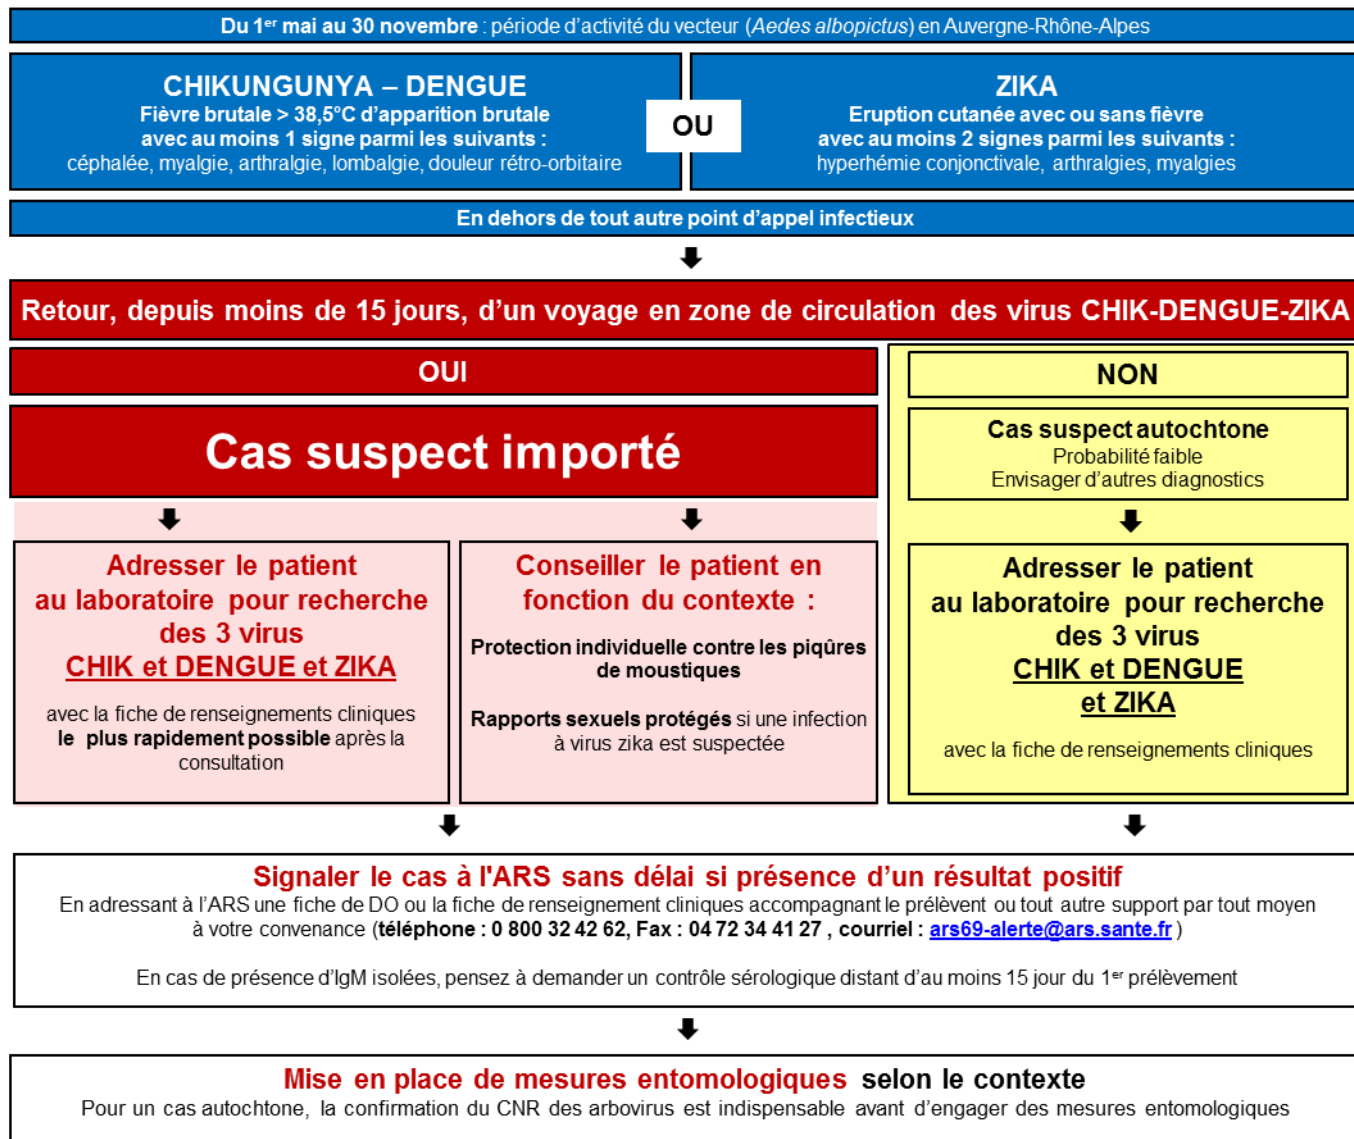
Du 1$^{er}$ mai au 30 novembre : période d'activité du vecteur (Aedes albopictus) en Auvergne-Rhône-Alpes

CHIKUNGUNYA – DENGUE
Fièvre brutale > 38,5°C d'apparition brutale avec au moins 1 signe parmi les suivants :
céphalée, myalgie, arthralgie, lombalgie, douleur rétro-orbitaire

OU

ZIKA
Eruption cutanée avec ou sans fièvre avec au moins 2 signes parmi les suivants :
hyperhémie conjonctivale, arthralgies, myalgies

En dehors de tout autre point d'appel infectieux

Retour, depuis moins de 15 jours, d'un voyage en zone de circulation des virus CHIK-DENGUE-ZIKA

OUI

Cas suspect importé

Adresser le patient au laboratoire pour recherche des 3 virus CHIK et DENGUE et ZIKA

avec la fiche de renseignements cliniques le plus rapidement possible après la consultation

Conseiller le patient en fonction du contexte :

Protection individuelle contre les piqûres de moustiques

Rapports sexuels protégés si une infection à virus zika est suspectée

NON

Cas suspect autochtone
Probabilité faible
Envisager d'autres diagnostics

Adresser le patient au laboratoire pour recherche des 3 virus CHIK et DENGUE et ZIKA

avec la fiche de renseignements cliniques

Signaler le cas à l'ARS sans délai si présence d'un résultat positif
En adressant à l'ARS une fiche de DO ou la fiche de renseignement cliniques accompagnant le prélèvent ou tout autre support par tout moyen à votre convenance (téléphone : 0 800 32 42 62, Fax : 04 72 34 41 27 , courriel : ars69-alerte@ars.sante.fr )

En cas de présence d'IgM isolées, pensez à demander un contrôle sérologique distant d'au moins 15 jour du 1$^{er}$ prélèvement

Mise en place de mesures entomologiques selon le contexte
Pour un cas autochtone, la confirmation du CNR des arbovirus est indispensable avant d'engager des mesures entomologiques